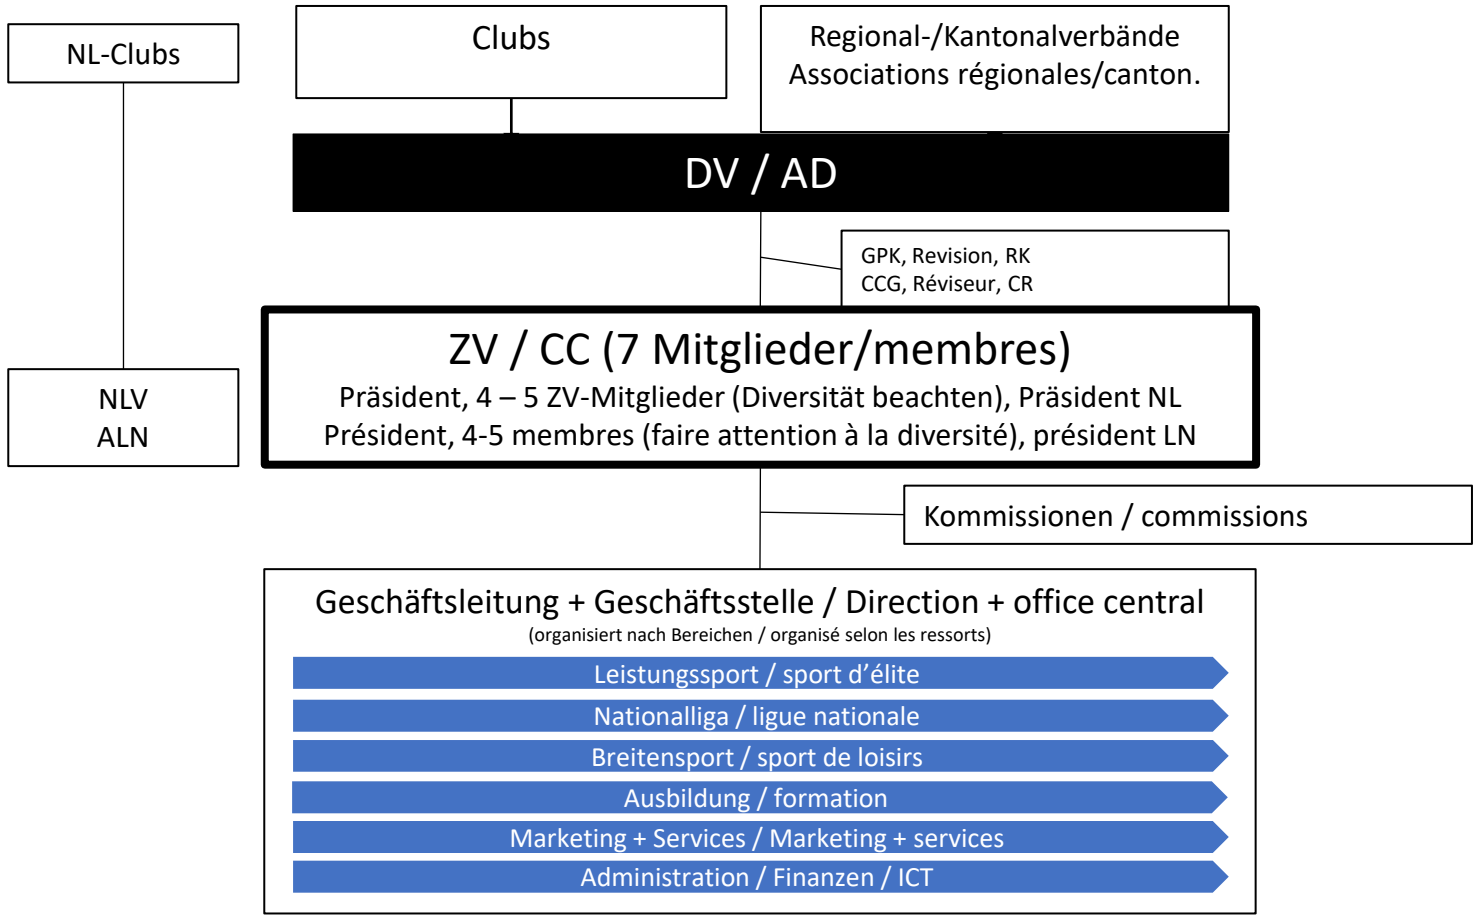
NL-Clubs

Clubs

Regional-/Kantonalverbände
Associations régionales/canton.

DV / AD

GPK, Revision, RK
CCG, Réviseur, CR

NLV
ALN

ZV / CC (7 Mitglieder/membres)
Präsident, 4 – 5 ZV-Mitglieder (Diversität beachten), Präsident NL
Président, 4-5 membres (faire attention à la diversité), président LN

Kommissionen / commissions

Geschäftsleitung + Geschäftsstelle / Direction + office central
(organisiert nach Bereichen / organisé selon les ressorts)

Leistungssport / sport d’élite
Nationalliga / ligue nationale
Breitensport / sport de loisirs
Ausbildung / formation
Marketing + Services / Marketing + services
Administration / Finanzen / ICT